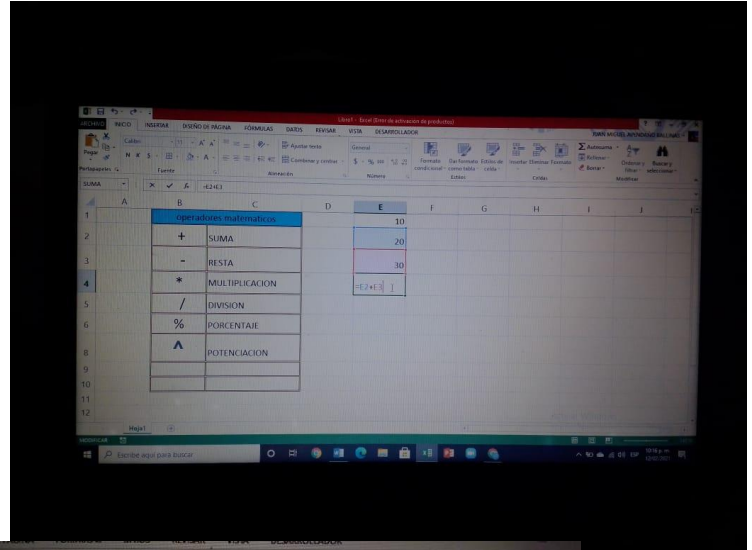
Libro1 - Excel (Error de activación de productos)

ARCHIVO INICIO INSERTAR DISEÑO DE PÁGINA FÓRMULAS DATOS REVISAR VISTA DESARROLLADOR

Pegar Portapapeles Fuente Ajustar texto Combinar y centrar Alineación General Número Formato condicional Dar formato como tabla Estilos de celda Estilos Insertar Eliminar Formato Celdas Autosuma Rellenar Borrar Ordenar y filtrar Buscar y seleccionar Modificar

SUMA =E2+E3

| | A | B | C | D | E |
|---|---|---|---|---|---|
| 1 | | operadores matematicos | | | 10 |
| 2 | | + | SUMA | | 20 |
| 3 | | - | RESTA | | 30 |
| 4 | | * | MULTIPLICACION | | =E2+E3 |
| 5 | | / | DIVISION | | |
| 6 | | % | PORCENTAJE | | |
| 8 | | ^ | POTENCIACION | | |
| 9 | | | | | |
| 10 | | | | | |
| 11 | | | | | |
| 12 | | | | | |

Hoja1

MODIFICAR

Escribe aquí para buscar

ESP

INSERTAR DISEÑO DE PÁGINA FÓRMULAS DATOS REVISAR VISTA DESARROLLADOR